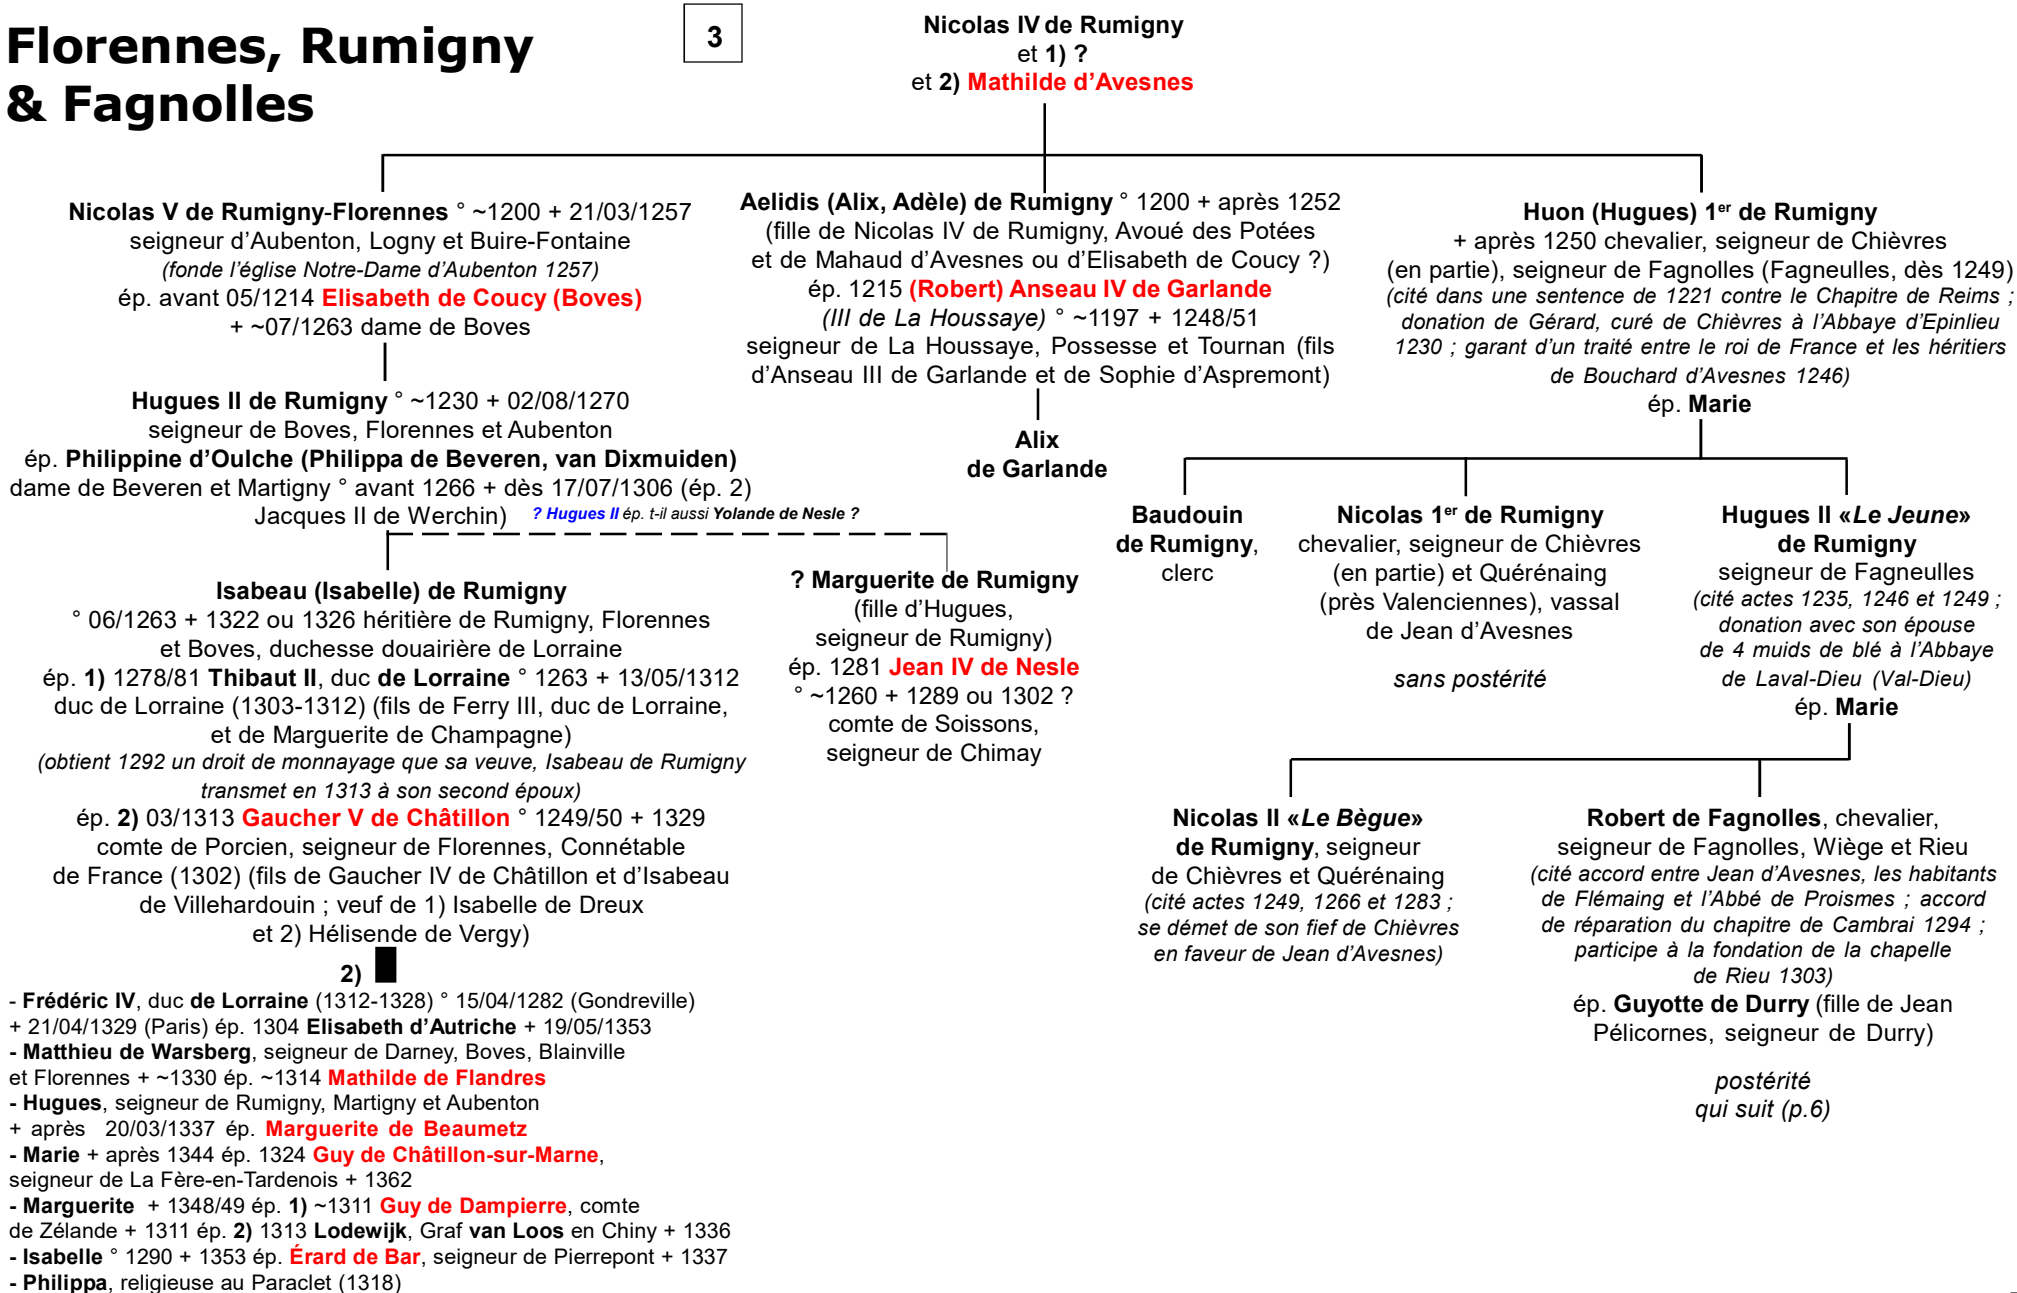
Florennes, Rumigny & Fagnolles

3

Nicolas IV de Rumigny
et 1) ?
et 2) Mathilde d'Avesnes

Nicolas V de Rumigny-Florennes ° ~1200 + 21/03/1257
seigneur d'Aubenton, Logny et Buire-Fontaine
(fonde l'église Notre-Dame d'Aubenton 1257)
ép. avant 05/1214 Elisabeth de Coucy (Boves)
+ ~07/1263 dame de Boves

Aelidis (Alix, Adèle) de Rumigny ° 1200 + après 1252
(fille de Nicolas IV de Rumigny, Avoué des Potées et de Mahaud d'Avesnes ou d'Elisabeth de Coucy ?)
ép. 1215 (Robert) Anseau IV de Garlande
(III de La Houssaye) ° ~1197 + 1248/51
seigneur de La Houssaye, Possesse et Tournan (fils d'Anseau III de Garlande et de Sophie d'Aspremont)

Huon (Hugues) 1$^{er}$ de Rumigny
+ après 1250 chevalier, seigneur de Chièvres (en partie), seigneur de Fagnolles (Fagneulles, dès 1249)
(cité dans une sentence de 1221 contre le Chapitre de Reims ; donation de Gérard, curé de Chièvres à l'Abbaye d'Epinlieu 1230 ; garant d'un traité entre le roi de France et les héritiers de Bouchard d'Avesnes 1246)
ép. Marie

Hugues II de Rumigny ° ~1230 + 02/08/1270
seigneur de Boves, Florennes et Aubenton
ép. Philippine d'Oulche (Philippa de Beveren, van Dixmuiden)
dame de Beveren et Martigny ° avant 1266 + dès 17/07/1306 (ép. 2) Jacques II de Werchin)

? Hugues II ép. t-il aussi Yolande de Nesle ?

Alix de Garlande

Baudouin de Rumigny, clerc

Nicolas 1$^{er}$ de Rumigny
chevalier, seigneur de Chièvres (en partie) et Quérénaing (près Valenciennes), vassal de Jean d'Avesnes

sans postérité

Hugues II «Le Jeune» de Rumigny
seigneur de Fagneulles
(cité actes 1235, 1246 et 1249 ; donation avec son épouse de 4 muids de blé à l'Abbaye de Laval-Dieu (Val-Dieu)
ép. Marie

Isabeau (Isabelle) de Rumigny
° 06/1263 + 1322 ou 1326 héritière de Rumigny, Florennes et Boves, duchesse douairière de Lorraine
ép. 1) 1278/81 Thibaut II, duc de Lorraine ° 1263 + 13/05/1312
duc de Lorraine (1303-1312) (fils de Ferry III, duc de Lorraine, et de Marguerite de Champagne)
(obtient 1292 un droit de monnayage que sa veuve, Isabeau de Rumigny transmet en 1313 à son second époux)
ép. 2) 03/1313 Gaucher V de Châtillon ° 1249/50 + 1329
comte de Porcien, seigneur de Florennes, Connétable de France (1302) (fils de Gaucher IV de Châtillon et d'Isabeau de Villehardouin ; veuf de 1) Isabelle de Dreux et 2) Hélisende de Vergy)

? Marguerite de Rumigny
(fille d'Hugues, seigneur de Rumigny)
ép. 1281 Jean IV de Nesle
° ~1260 + 1289 ou 1302 ?
comte de Soissons, seigneur de Chimay

Nicolas II «Le Bègue» de Rumigny, seigneur de Chièvres et Quérénaing
(cité actes 1249, 1266 et 1283 ; se démet de son fief de Chièvres en faveur de Jean d'Avesnes)

Robert de Fagnolles, chevalier, seigneur de Fagnolles, Wiège et Rieu
(cité accord entre Jean d'Avesnes, les habitants de Flémaing et l'Abbé de Proismes ; accord de réparation du chapitre de Cambrai 1294 ; participe à la fondation de la chapelle de Rieu 1303)
ép. Guyotte de Durry (fille de Jean Pélicornes, seigneur de Durry)

postérité qui suit (p.6)

2)
- Frédéric IV, duc de Lorraine (1312-1328) ° 15/04/1282 (Gondreville) + 21/04/1329 (Paris) ép. 1304 Elisabeth d'Autriche + 19/05/1353
- Matthieu de Warsberg, seigneur de Darney, Boves, Blainville et Florennes + ~1330 ép. ~1314 Mathilde de Flandres
- Hugues, seigneur de Rumigny, Martigny et Aubenton + après 20/03/1337 ép. Marguerite de Beaumetz
- Marie + après 1344 ép. 1324 Guy de Châtillon-sur-Marne, seigneur de La Fère-en-Tardenois + 1362
- Marguerite + 1348/49 ép. 1) ~1311 Guy de Dampierre, comte de Zélande + 1311 ép. 2) 1313 Lodewijk, Graf van Loos en Chiny + 1336
- Isabelle ° 1290 + 1353 ép. Érard de Bar, seigneur de Pierrepont + 1337
- Philippa, religieuse au Paraclet (1318)